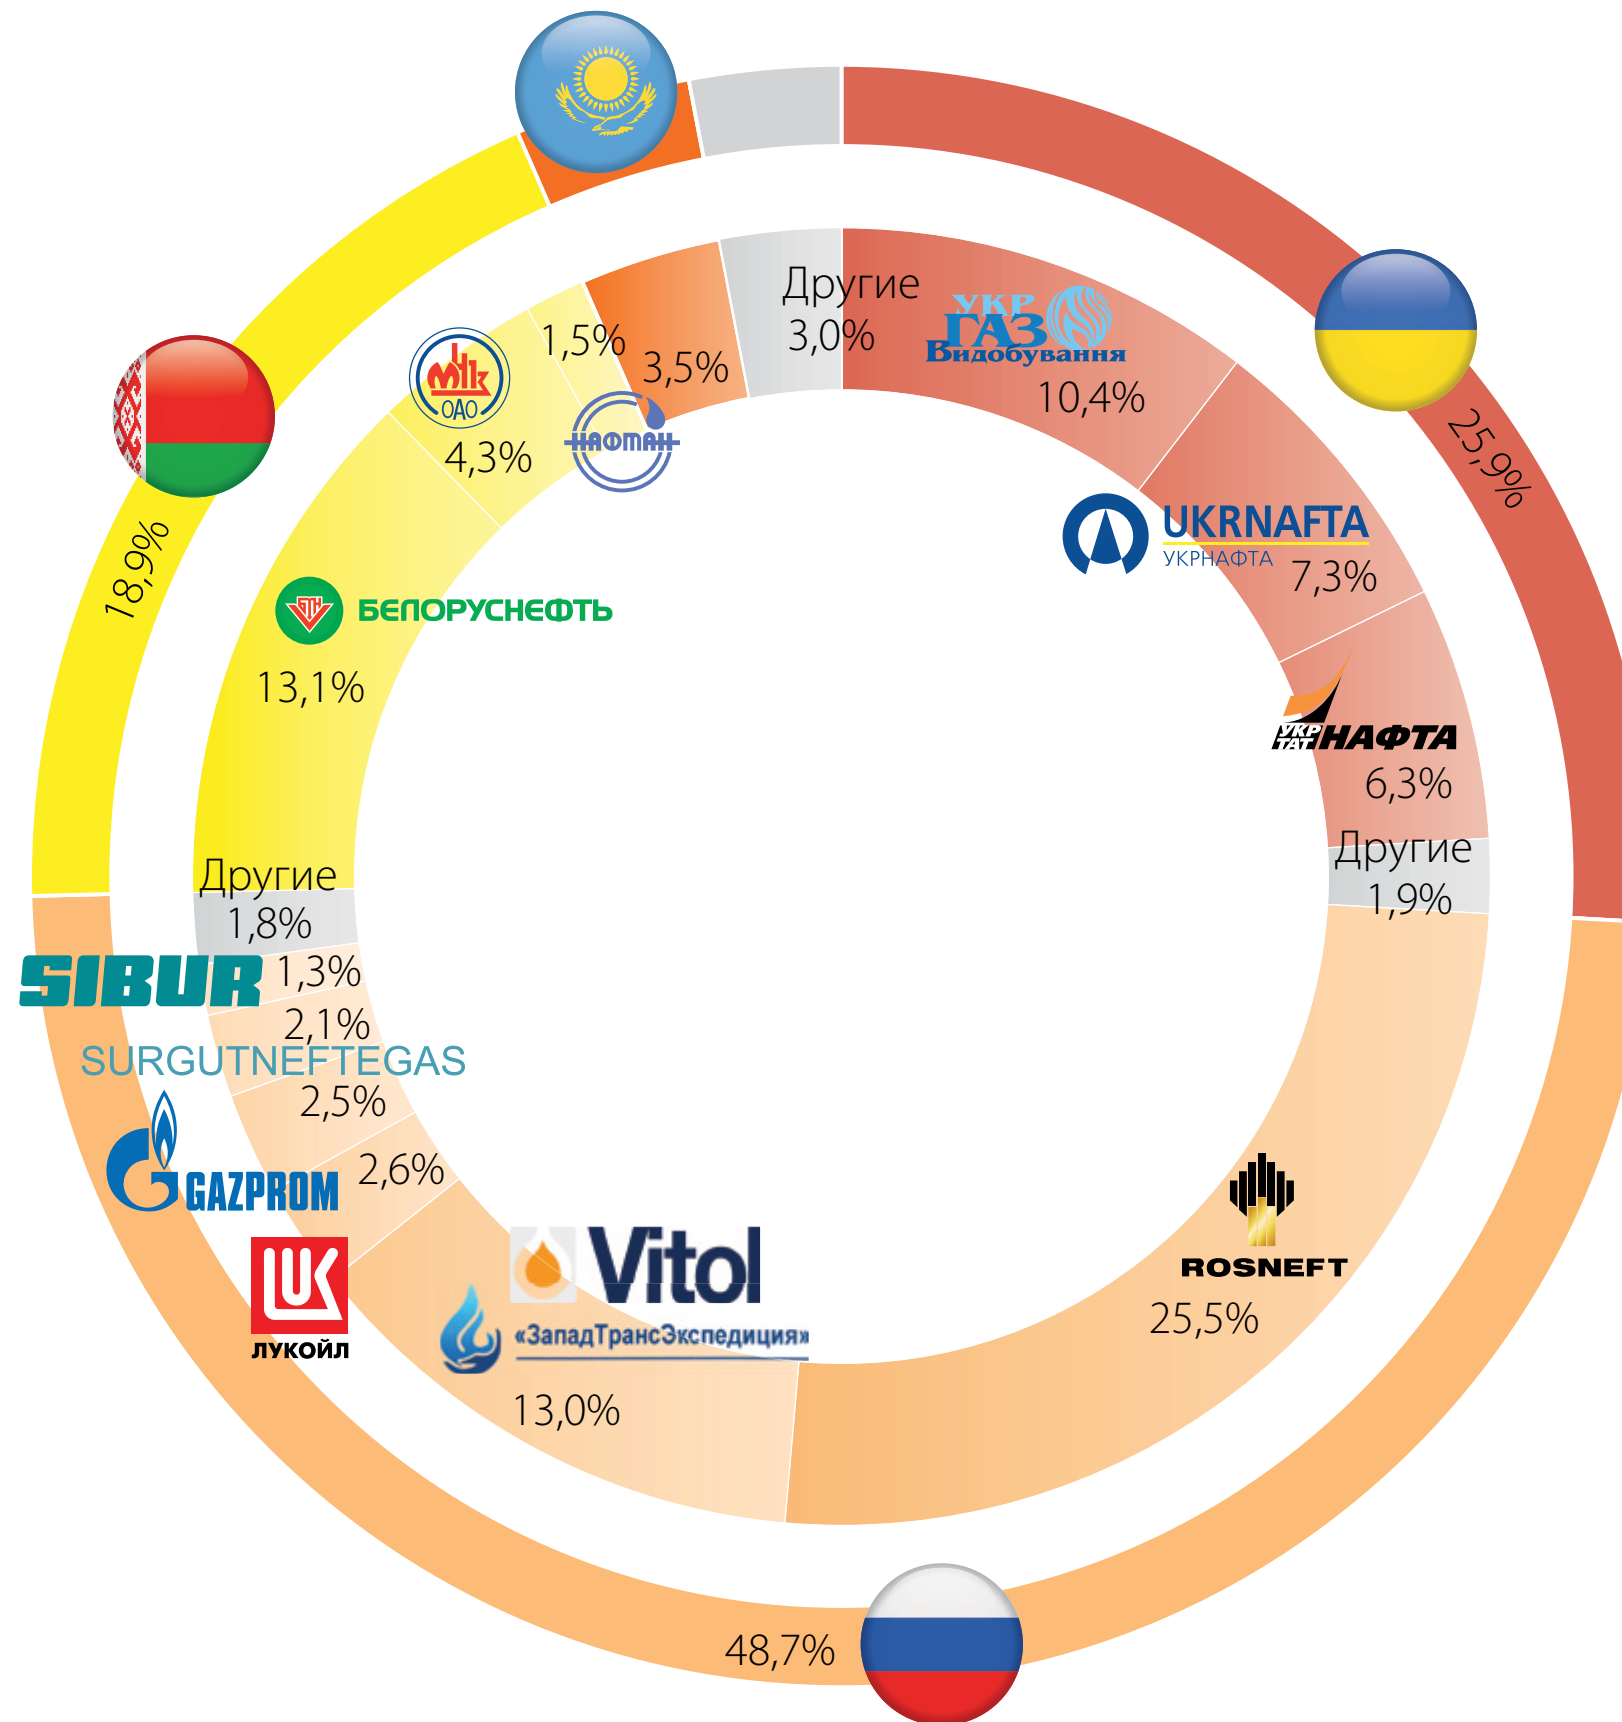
Другие
3,0%

УКР ГАЗ Видобування
10,4%

UKRNAFTA
УКРНАФТА
7,3%

УКР ТАТ НАФТА
6,3%

Другие
1,9%

25,9%

ROSNEFT
25,5%

48,7%

Vitol
«ЗападТрансЭкспедиция»
13,0%

ЛУКОЙЛ
2,6%

GAZPROM
2,5%

SURGUTNEFTEGAS
2,1%

SIBUR
1,3%

Другие
1,8%

БЕЛОРУСНЕФТЬ
13,1%

18,9%

МНПЗ ОАО
4,3%

1,5%

НАФТАН

3,5%